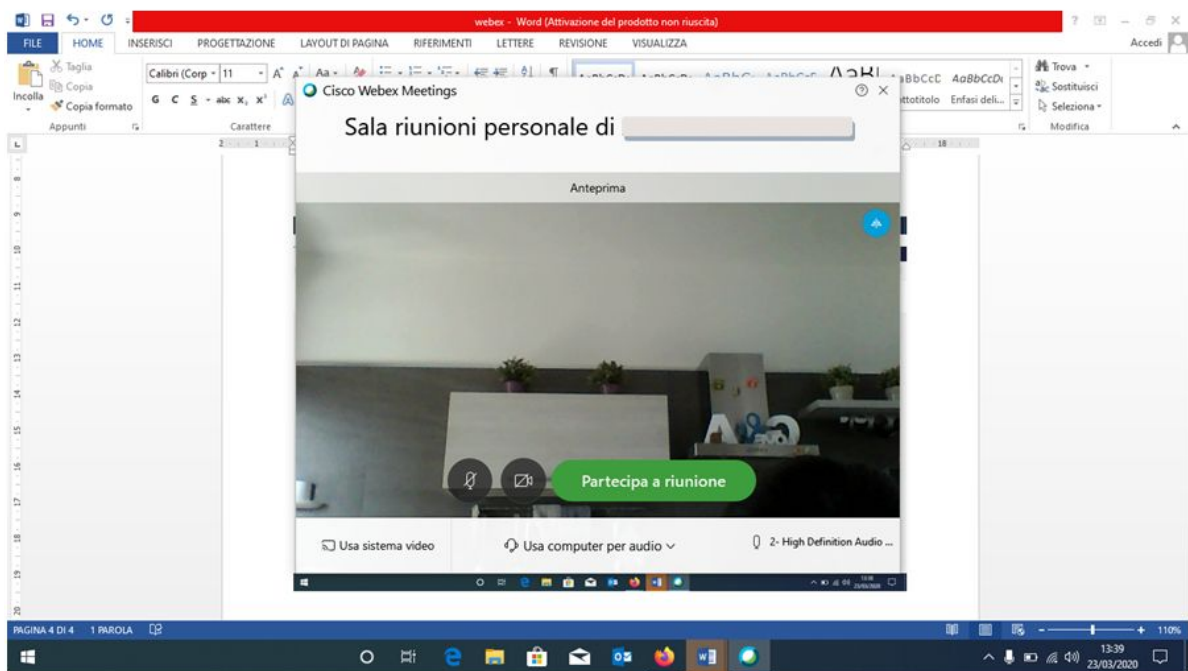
webex - Word (Attivazione del prodotto non riuscita)

FILE HOME INSERISCI PROGETTAZIONE LAYOUT DI PAGINA RIFERIMENTI LETTERE REVISIONE VISUALIZZA Accedi

Taglia
Copia
Incolla
Copia formato
Appunti

Calibri (Corp 11
Carattere

AaBbCcC AaBbCcDc
ottotitolo Enfasi deli...

Trova
Sostituisci
Seleziona
Modifica

Cisco Webex Meetings

Sala riunioni personale di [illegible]

Anteprima

Partecipa a riunione

Usa sistema video
Usa computer per audio
2- High Definition Audio ...

PAGINA 4 DI 4 1 PAROLA

110%

13:39
23/03/2020